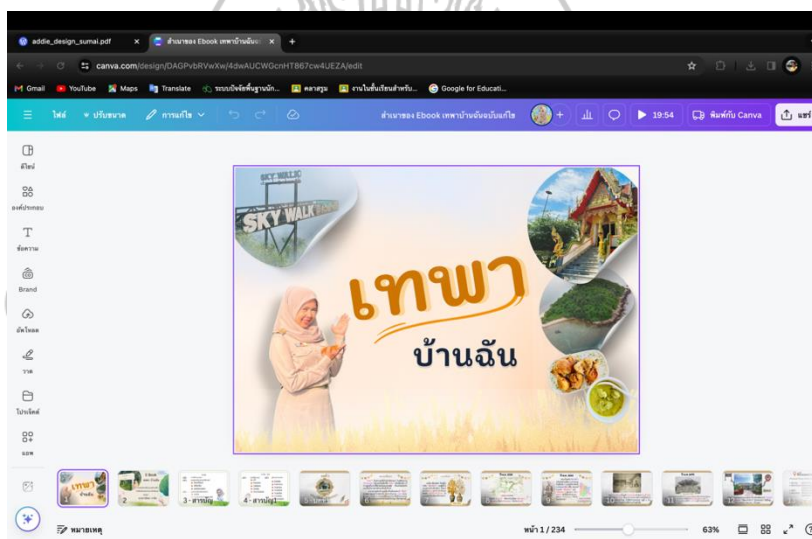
addie_design_sumai.pdf
สำเนาของ Ebook เทพาบ้านฉันฉ
canva.com/design/DAGPvbRVwXw/4dwAUCWGcnHT867cw4UEZA/edit
Gmail YouTube Maps Translate ระบบบัญชีพื้นฐานนัก... คลาสรูม งานในชั้นเรียนสำหรับ... Google for Educati...
ไฟล์ ปรับขนาด การแก้ไข
สำเนาของ Ebook เทพาบ้านฉันฉบับแก้ไข
19:54
พิมพ์กับ Canva
แชร์
ดีไซน์
องค์ประกอบ
ข้อความ
Brand
อัปโหลด
วาด
โปรเจกต์
แอพ
SKY WALK
เทพา
บ้านฉัน
3 - สารบัญ
4 - สารบัญ1
หมายเหตุ
หน้า 1 / 234
63%